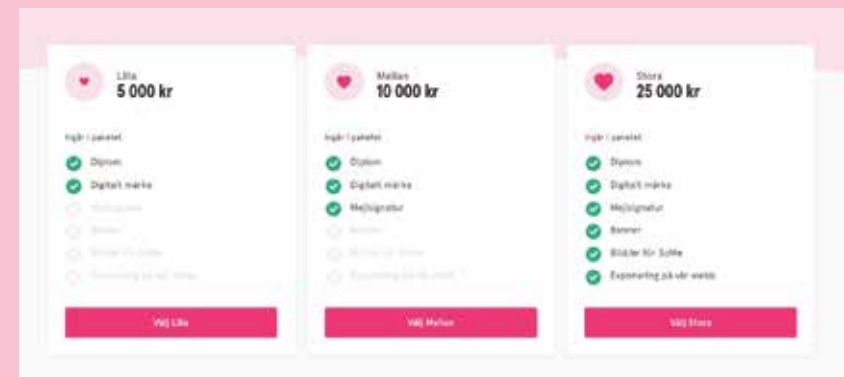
Lilla
5 000 kr

Ingår i paketet

Diplom
Digitalt märke
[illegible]
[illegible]
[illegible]
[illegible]

Välj Lilla

Mellan
10 000 kr

Ingår i paketet

Diplom
Digitalt märke
Mejlsignatur
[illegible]
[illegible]
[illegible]

Välj Mellan

Stora
25 000 kr

Ingår i paketet

Diplom
Digitalt märke
Mejlsignatur
Banner
Bilder för SoMe
Exponering på vår webb

Välj Stora